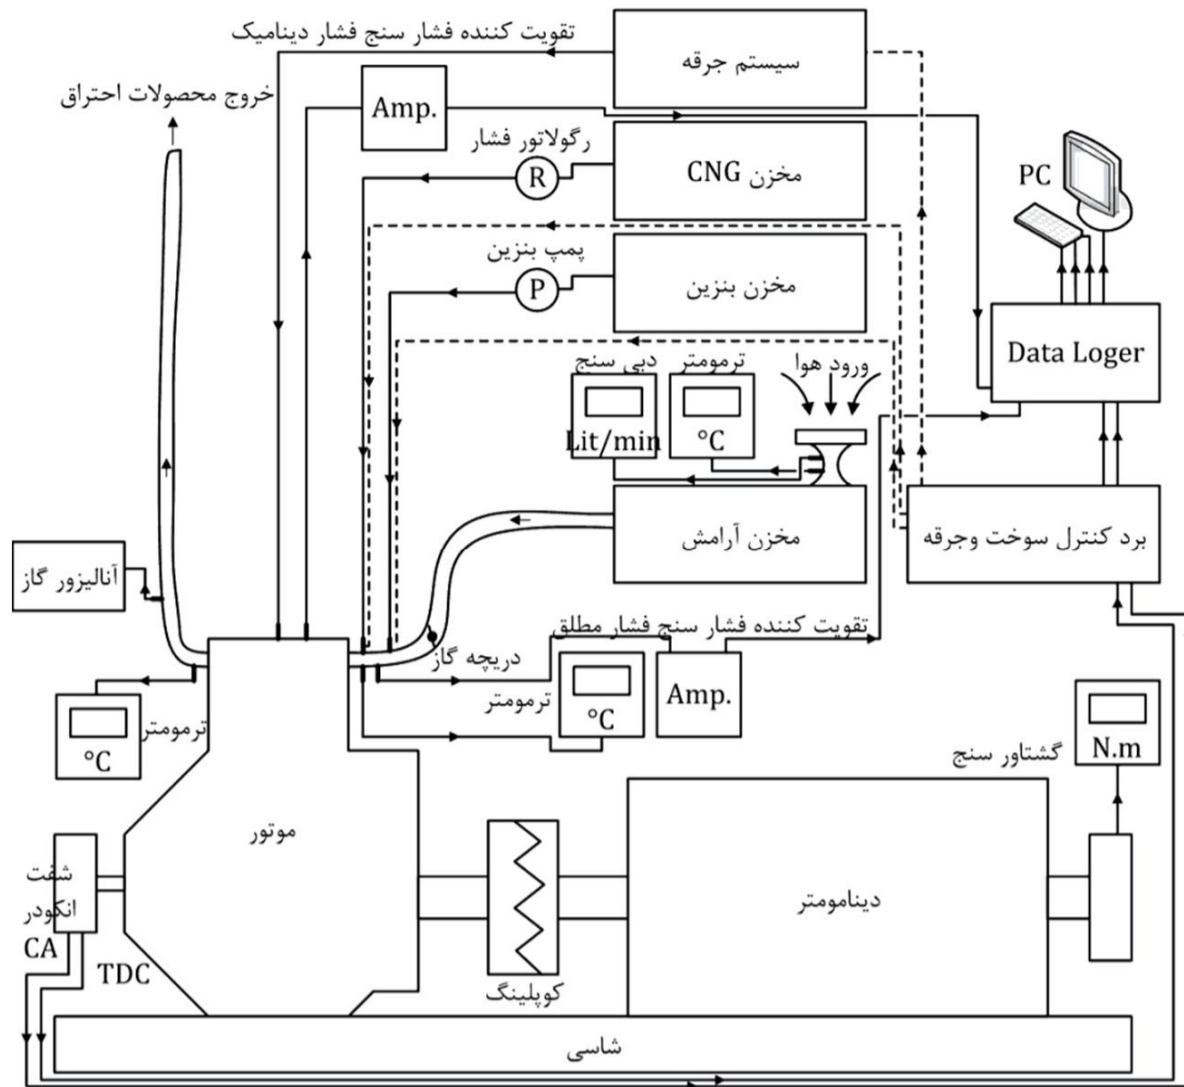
تقویت کننده فشار سنج فشار دینامیک
سیستم جرقه
خروج محصولات احتراق
Amp.
رگولاتور فشار
R
مخزن CNG
PC
پمپ بنزین
P
مخزن بنزین
Data Loger
دبی سنج
ترمومتر
ورود هوا
Lit/min
°C
مخزن آرامش
برد کنترل سوخت وجرقه
آنالیزور گاز
تقویت کننده فشار سنج فشار مطلق
دریچه گاز
ترمومتر
°C
Amp.
°C
ترمومتر
N.m
گشتاور سنج
موتور
شفت انکودر
CA
TDC
کوپلینگ
دینامومتر
شاسی